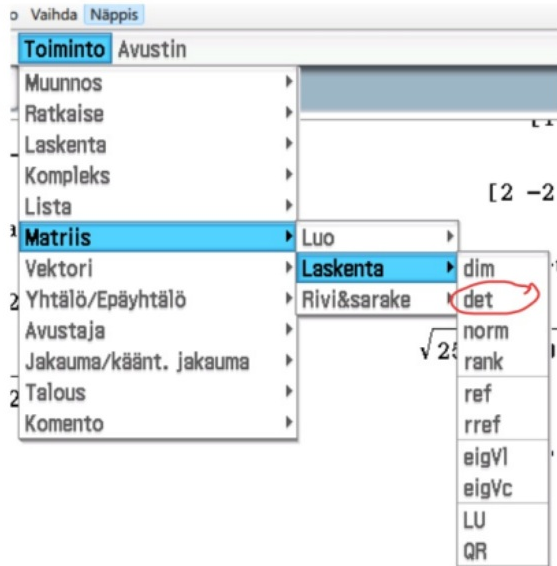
o Vaihda Näppis
Toiminto Avustin
Muunnos
Ratkaise
Laskenta
Kompleks
Lista
Matriis
Vektori
Yhtälö/Epäyhtälö
Avustaja
Jakauma/käänt. jakauma
Talous
Komento
Luo
Laskenta
Rivi&sarake
dim
det
norm
rank
ref
rref
eigVl
eigVc
LU
QR
[2 −2
$\sqrt{25}$